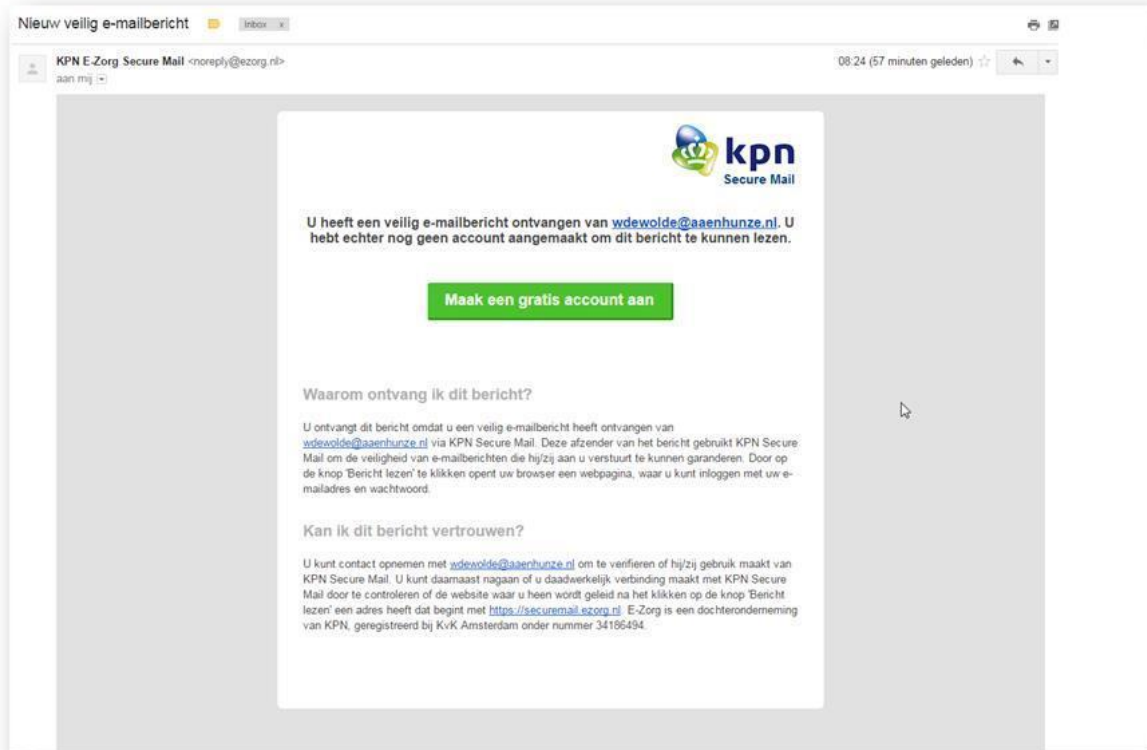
Nieuw veilig e-mailbericht Inbox x

KPN E-Zorg Secure Mail <noreply@ezorg.nl>
aan mij

08:24 (57 minuten geleden)

kpn
Secure Mail

U heeft een veilig e-mailbericht ontvangen van wdewolde@aaenhunze.nl. U hebt echter nog geen account aangemaakt om dit bericht te kunnen lezen.

Maak een gratis account aan

Waarom ontvang ik dit bericht?

U ontvangt dit bericht omdat u een veilig e-mailbericht heeft ontvangen van wdewolde@aaenhunze.nl via KPN Secure Mail. Deze afzender van het bericht gebruikt KPN Secure Mail om de veiligheid van e-mailberichten die hij/zij aan u verstuurt te kunnen garanderen. Door op de knop 'Bericht lezen' te klikken opent uw browser een webpagina, waar u kunt inloggen met uw e-mailadres en wachtwoord.

Kan ik dit bericht vertrouwen?

U kunt contact opnemen met wdewolde@aaenhunze.nl om te verifieren of hij/zij gebruik maakt van KPN Secure Mail. U kunt daarnaast nagaan of u daadwerkelijk verbinding maakt met KPN Secure Mail door te controleren of de website waar u heen wordt geleid na het klikken op de knop 'Bericht lezen' een adres heeft dat begint met https://securemail.ezorg.nl. E-Zorg is een dochteronderneming van KPN, geregistreerd bij KvK Amsterdam onder nummer 34186494.